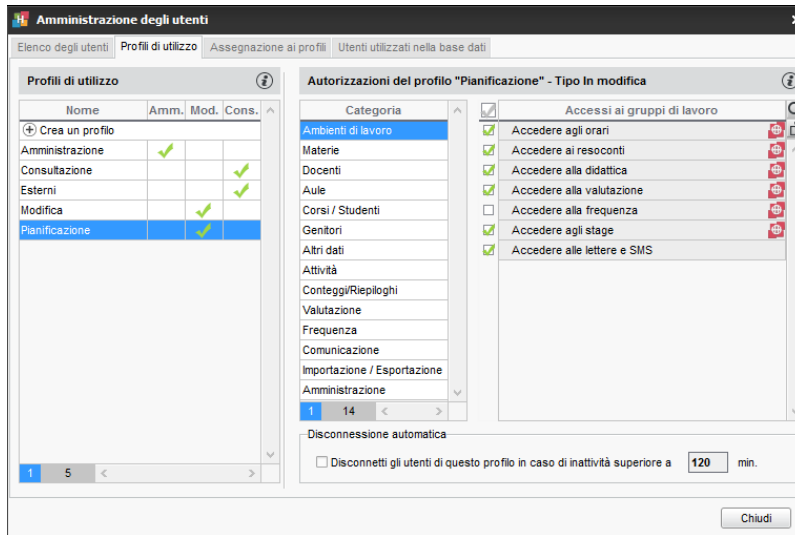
Amministrazione degli utenti

Elenco degli utenti | Profili di utilizzo | Assegnazione ai profili | Utenti utilizzati nella base dati

Profili di utilizzo

| Nome | Amm. | Mod. | Cons. |
|---|---|---|---|
| Crea un profilo | | | |
| Amministrazione | ✓ | | |
| Consultazione | | | ✓ |
| Esterni | | | ✓ |
| Modifica | | ✓ | |
| Pianificazione | | ✓ | |

1 5

Autorizzazioni del profilo "Pianificazione" - Tipo In modifica

| Categoria |
|---|
| Ambienti di lavoro |
| Materie |
| Docenti |
| Aule |
| Corsi / Studenti |
| Genitori |
| Altri dati |
| Attività |
| Conteggi/Riepiloghi |
| Valutazione |
| Frequenza |
| Comunicazione |
| Importazione / Esportazione |
| Amministrazione |

1 14

| | Accessi ai gruppi di lavoro |
|---|---|
| ☑ | Accedere agli orari |
| ☑ | Accedere ai resoconti |
| ☑ | Accedere alla didattica |
| ☑ | Accedere alla valutazione |
| ☐ | Accedere alla frequenza |
| ☑ | Accedere agli stage |
| ☑ | Accedere alle lettere e SMS |

Disconnessione automatica

☐ Disconnetti gli utenti di questo profilo in caso di inattività superiore a 120 min.

Chiudi